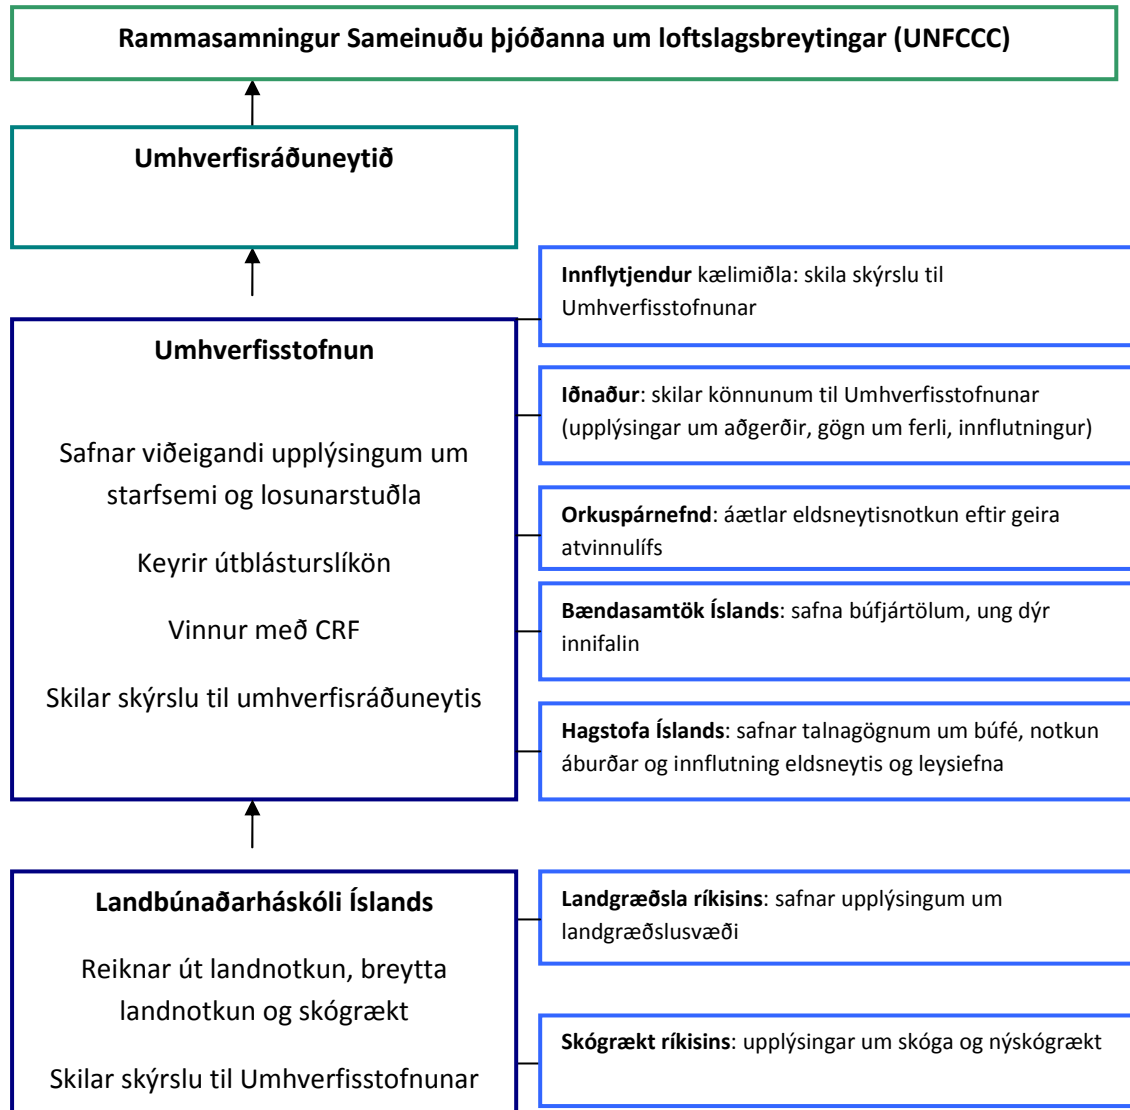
Rammasamningur Sameinuðu þjóðanna um loftslagsbreytingar (UNFCCC)

Umhverfisráðuneytið

Umhverfisstofnun

Safnar viðeigandi upplýsingum um starfsemi og losunarstuðla

Keyrir útblásturslíkön

Vinnur með CRF

Skilar skýrslu til umhverfisráðuneytis

Innflytjendur kælimiðla: skila skýrslu til Umhverfisstofnunar

Iðnaður: skilar könnunum til Umhverfisstofnunar (upplýsingar um aðgerðir, gögn um ferli, innflutningur)

Orkuspárnefnd: áætlar eldsneytisnotkun eftir geira atvinnulífs

Bændasamtök Íslands: safna búfjártölum, ung dýr innifalin

Hagstofa Íslands: safnar talnagögnum um búfé, notkun áburðar og innflutning eldsneytis og leysiefna

Landbúnaðarháskóli Íslands

Reiknar út landnotkun, breytta landnotkun og skógrækt

Skilar skýrslu til Umhverfisstofnunar

Landgræðsla ríkisins: safnar upplýsingum um landgræðslusvæði

Skógrækt ríkisins: upplýsingar um skóga og nýskógrækt